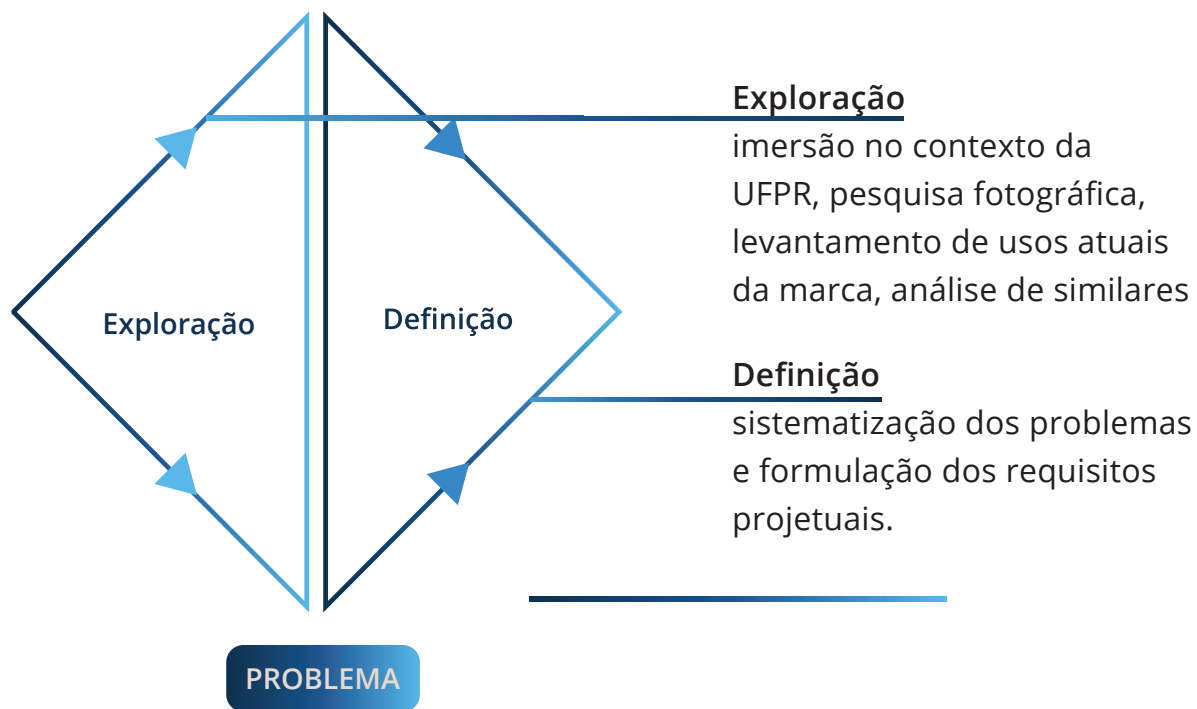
Exploração

Definição

Exploração
imersão no contexto da UFPR, pesquisa fotográfica, levantamento de usos atuais da marca, análise de similares

Definição
sistematização dos problemas e formulação dos requisitos projetuais.

PROBLEMA